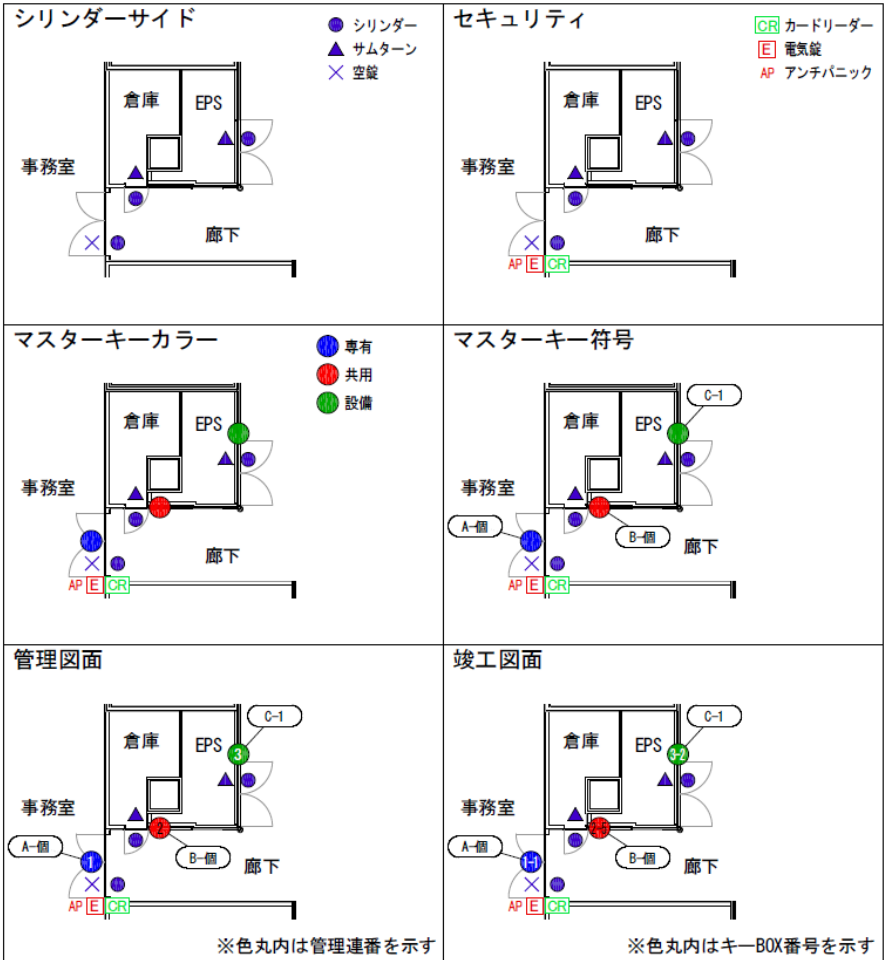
シリンダーサイド

シリンダー
サムターン
空錠

倉庫
EPS
事務室
廊下

セキュリティ

CR カードリーダー
E 電気錠
AP アンチパニック

倉庫
EPS
事務室
廊下
AP E CR

マスターキーカラー

専有
共用
設備

倉庫
EPS
事務室
廊下
AP E CR

マスターキー符号

倉庫
EPS
C-1
事務室
A-個
B-個
廊下
AP E CR

管理図面

倉庫
EPS
C-1
3
事務室
2
A-個
1
B-個
廊下
AP E CR

※色丸内は管理連番を示す

竣工図面

倉庫
EPS
C-1
3-2
事務室
2-3
A-個
1-1
B-個
廊下
AP E CR

※色丸内はキーBOX番号を示す